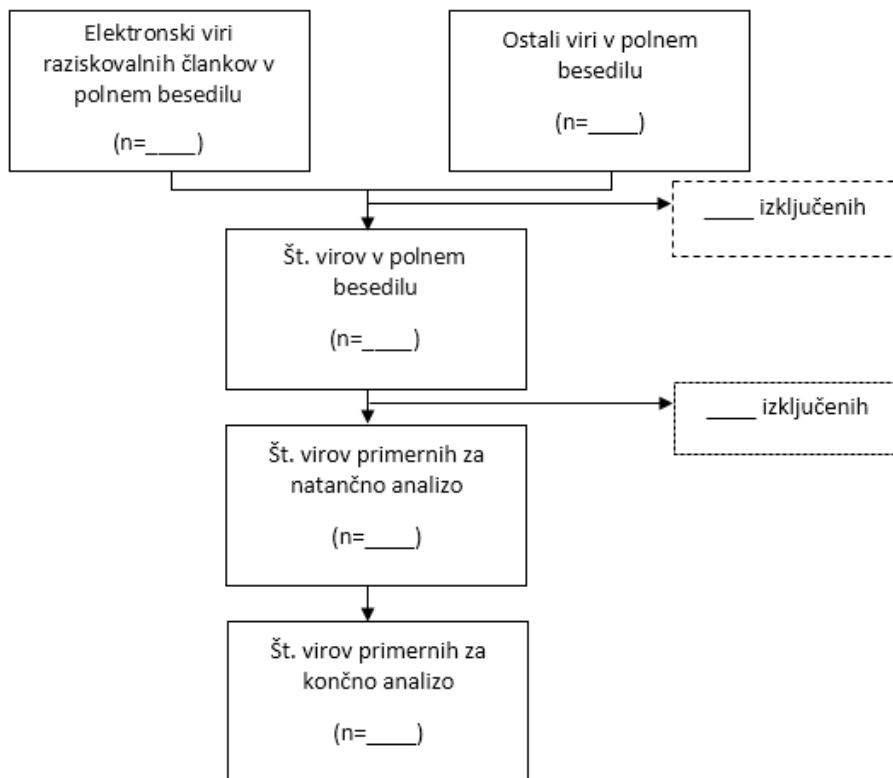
Elektronski viri raziskovalnih člankov v polnem besedilu

(n=_____)

Ostali viri v polnem besedilu

(n=_____)

_____ izključenih

Št. virov v polnem besedilu

(n=_____)

_____ izključenih

Št. virov primernih za natančno analizo

(n=_____)

Št. virov primernih za končno analizo

(n=_____)